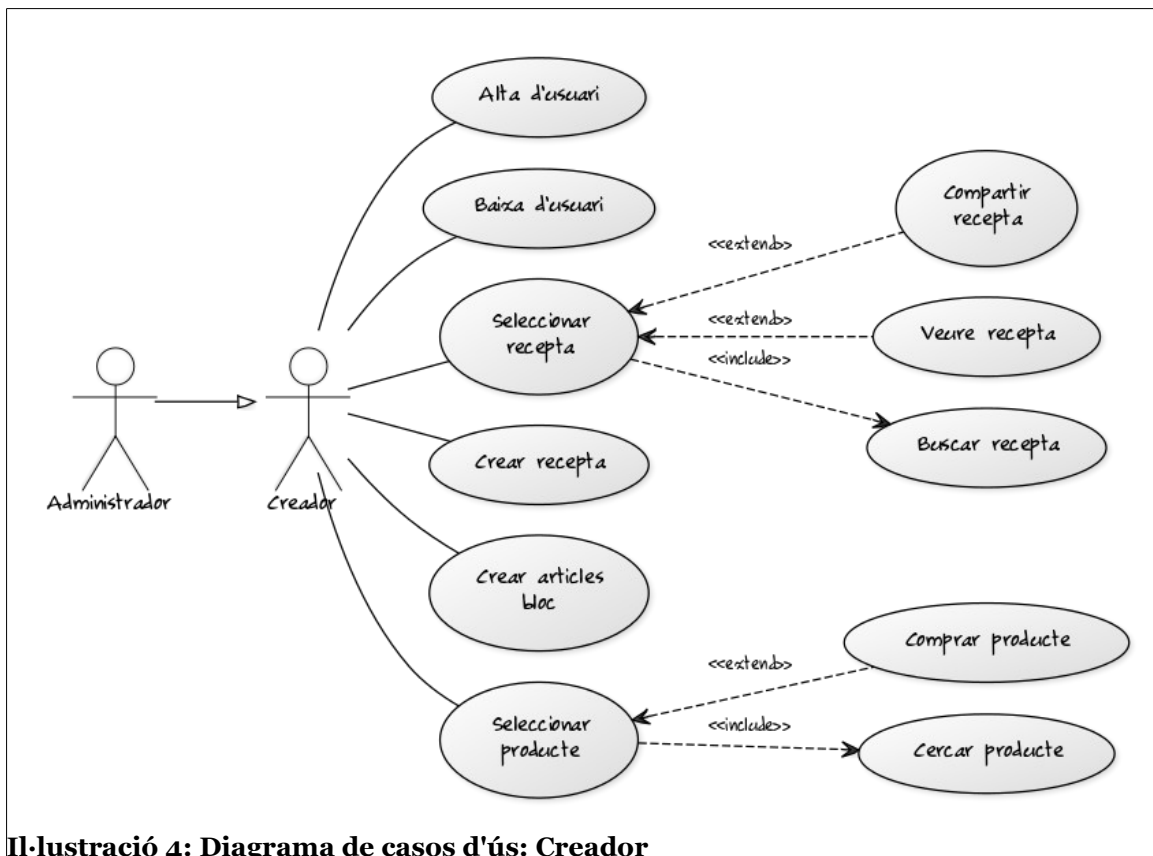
Alta d'usuari

Baixa d'usuari

Compartir recepta

<<extend>>

Seleccionar recepta

<<extend>>

Veure recepta

<<include>>

Buscar recepta

Administrador

Creador

Crear recepta

Crear articles bloc

Comprar producte

<<extend>>

Seleccionar producte

<<include>>

Cercar producte

Il·lustració 4: Diagrama de casos d'ús: Creador